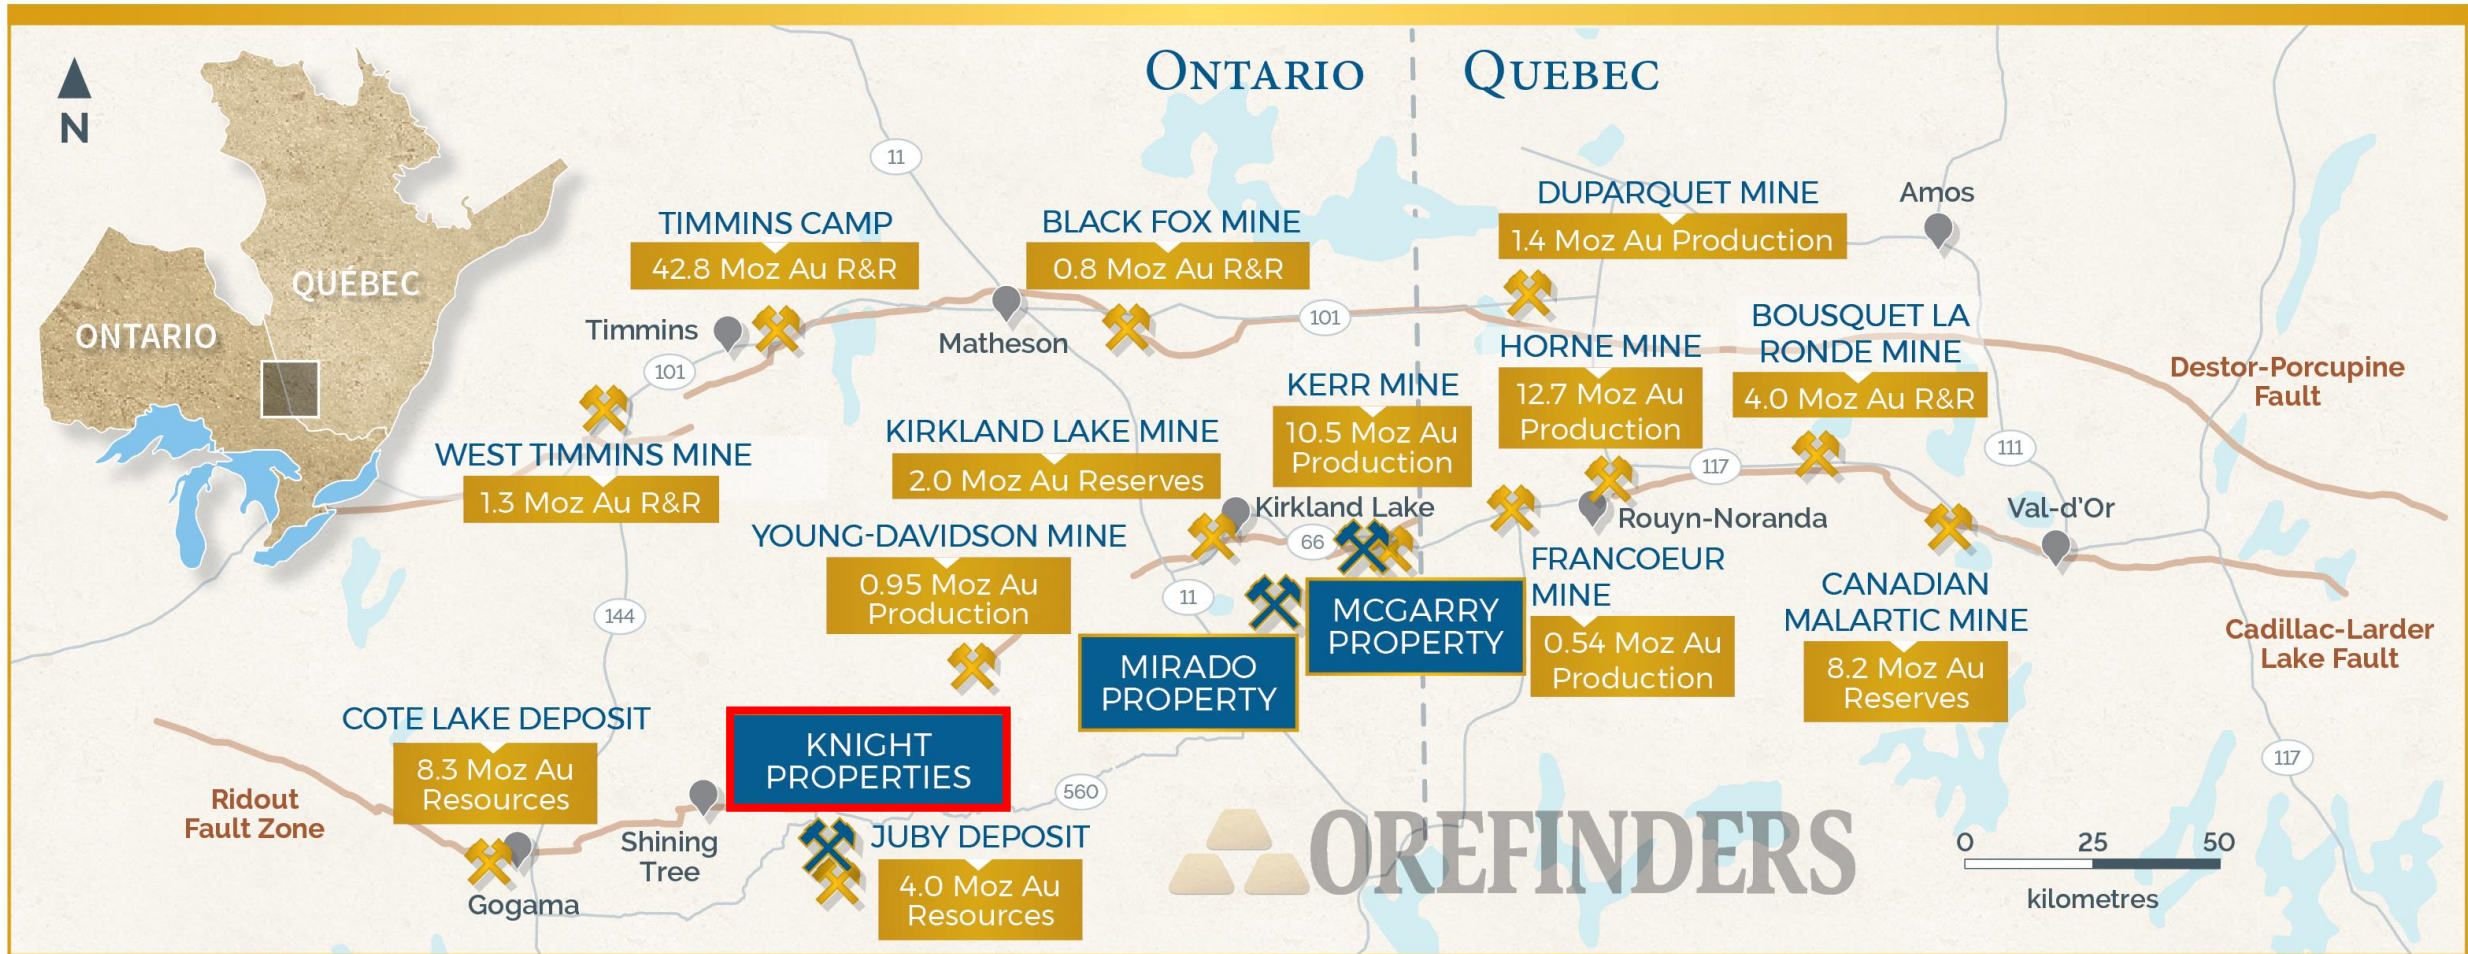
N

QUÉBEC

ONTARIO

ONTARIO | QUEBEC

11

TIMMINS CAMP
42.8 Moz Au R&R

BLACK FOX MINE
0.8 Moz Au R&R

DUPARQUET MINE
1.4 Moz Au Production

Amos

Timmins

Matheson

101

101

WEST TIMMINS MINE
1.3 Moz Au R&R

KIRKLAND LAKE MINE
2.0 Moz Au Reserves

KERR MINE
10.5 Moz Au Production

HORNE MINE
12.7 Moz Au Production

BOUSQUET LA RONDE MINE
4.0 Moz Au R&R

Destor-Porcupine Fault

111

117

Kirkland Lake

Rouyn-Noranda

Val-d'Or

YOUNG-DAVIDSON MINE
0.95 Moz Au Production

66

11

MCGARRY PROPERTY

FRANCOEUR MINE
0.54 Moz Au Production

CANADIAN MALARTIC MINE
8.2 Moz Au Reserves

Cadillac-Larder Lake Fault

144

MIRADO PROPERTY

COTE LAKE DEPOSIT
8.3 Moz Au Resources

KNIGHT PROPERTIES

560

117

Ridout Fault Zone

Shining Tree

JUBY DEPOSIT
4.0 Moz Au Resources

OREFINDERS

0 25 50
kilometres

Gogama